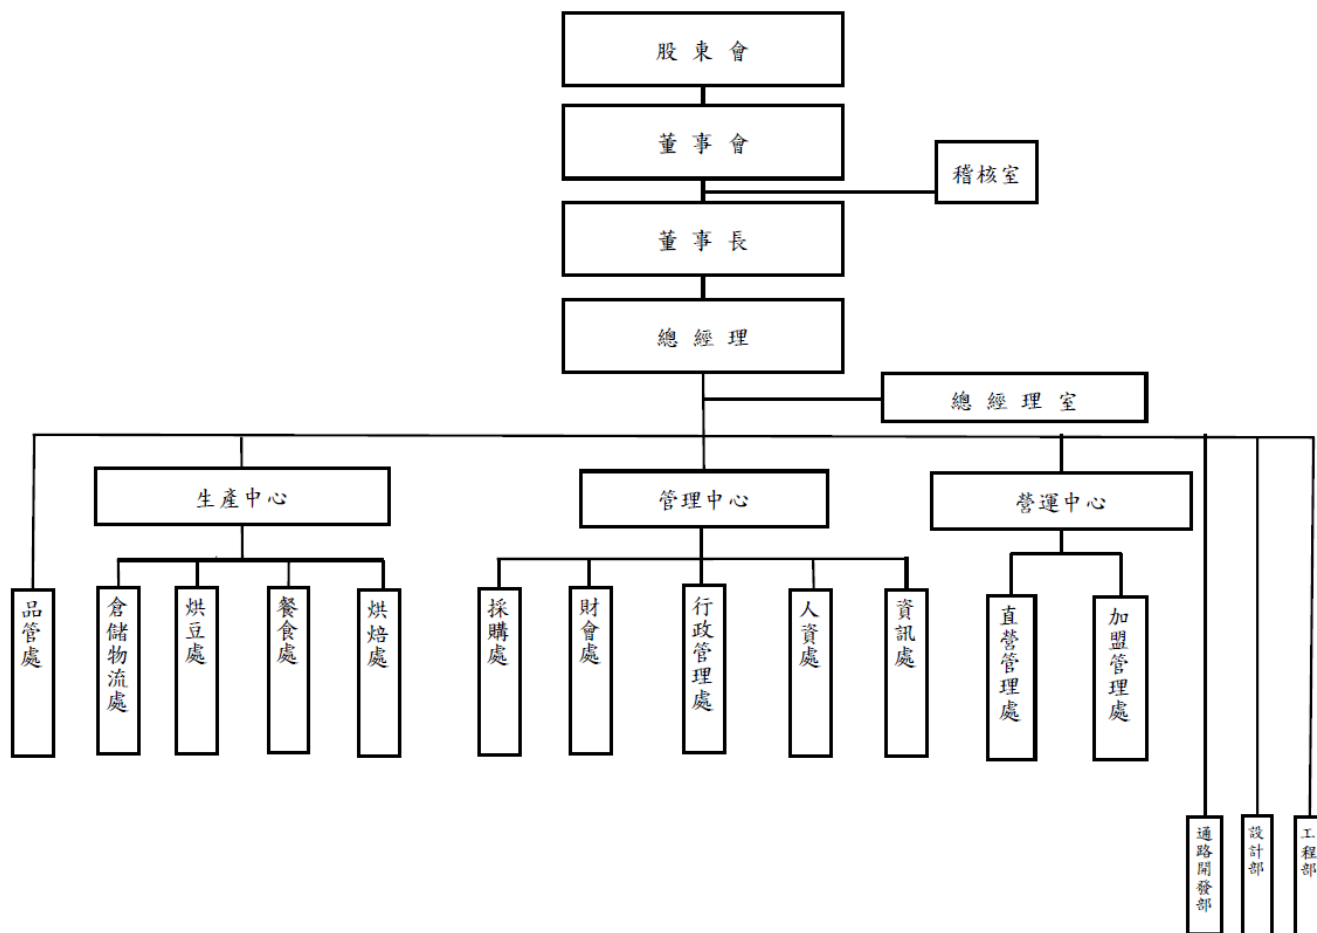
股東會

董事會

稽核室

董事長

總經理

總經理室

生產中心

管理中心

營運中心

品管處

倉儲物流處

烘豆處

餐食處

烘焙處

採購處

財會處

行政管理處

人資處

資訊處

直營管理處

加盟管理處

通路開發部

設計部

工程部